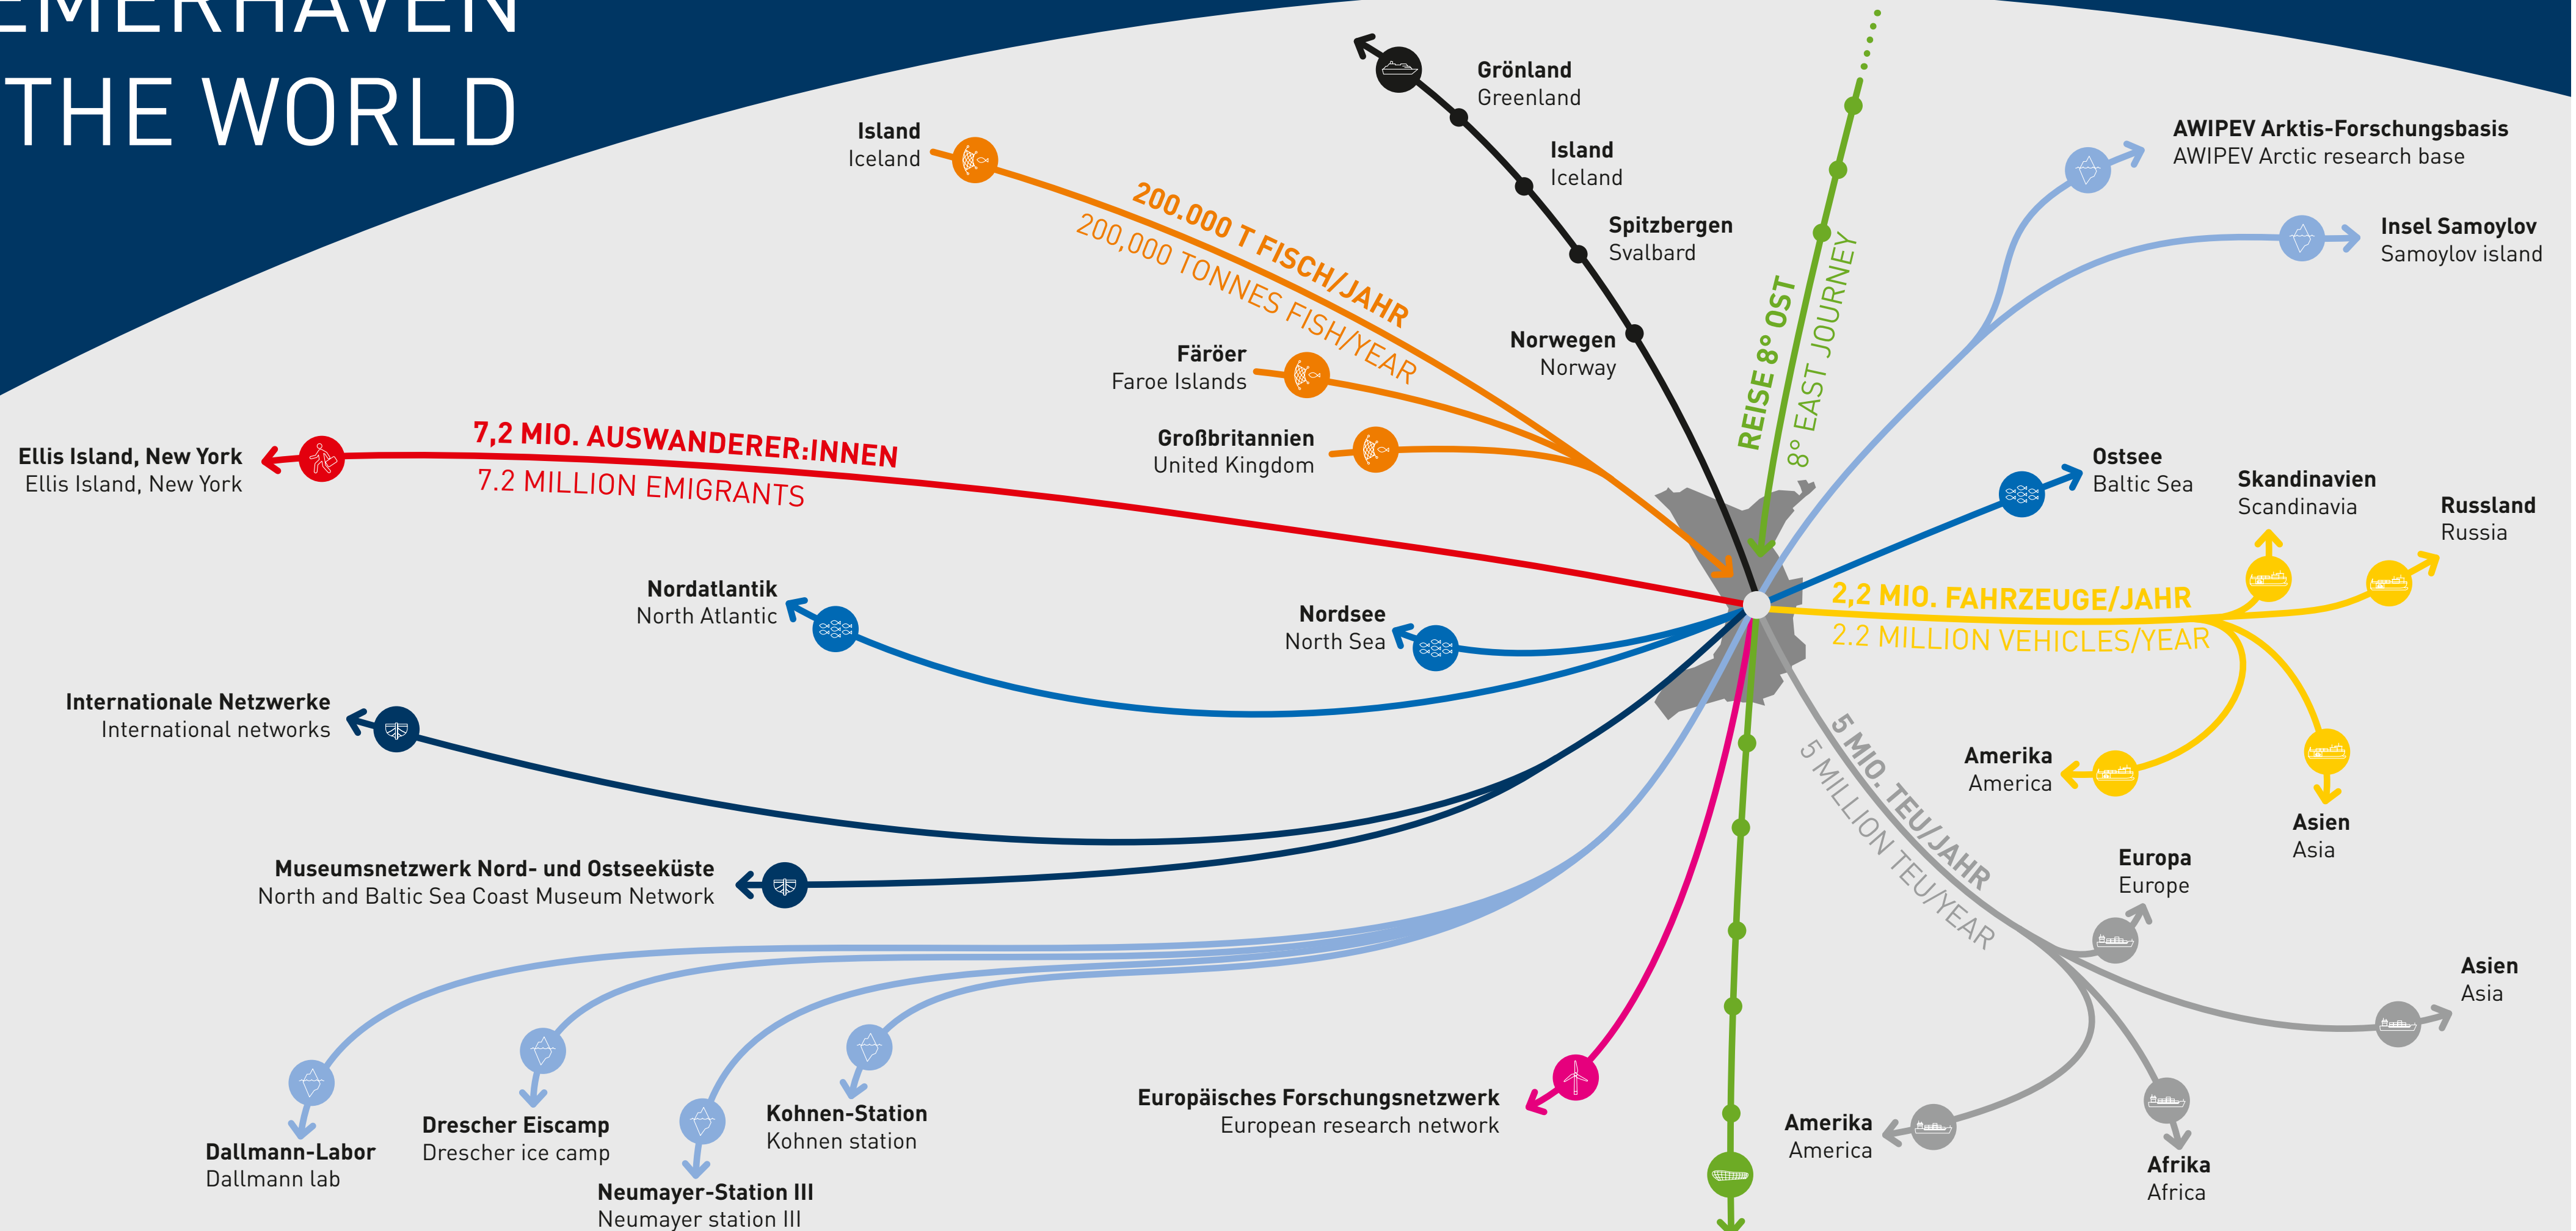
EMERHAVEN
THE WORLD

Grönland
Greenland

Island
Iceland

Spitzbergen
Svalbard

Norwegen
Norway

Island
Iceland

200.000 T FISCH/JAHR
200,000 TONNES FISH/YEAR

Färöer
Faroe Islands

Großbritannien
United Kingdom

REISE 8° OST
8° EAST JOURNEY

AWIPEV Arktis-Forschungsbasis
AWIPEV Arctic research base

Insel Samoylov
Samoylov island

Ostsee
Baltic Sea

Skandinavien
Scandinavia

Russland
Russia

Ellis Island, New York
Ellis Island, New York

7,2 MIO. AUSWANDERER:INNEN
7.2 MILLION EMIGRANTS

Nordatlantik
North Atlantic

Nordsee
North Sea

2,2 MIO. FAHRZEUGE/JAHR
2.2 MILLION VEHICLES/YEAR

Internationale Netzwerke
International networks

Amerika
America

Asien
Asia

5 MIO. TEU/JAHR
5 MILLION TEU/YEAR

Museumsnetzwerk Nord- und Ostseeküste
North and Baltic Sea Coast Museum Network

Europa
Europe

Asien
Asia

Europäisches Forschungsnetzwerk
European research network

Kohnen-Station
Kohnen station

Drescher Eiscamp
Drescher ice camp

Dallmann-Labor
Dallmann lab

Neumayer-Station III
Neumayer station III

Amerika
America

Afrika
Africa